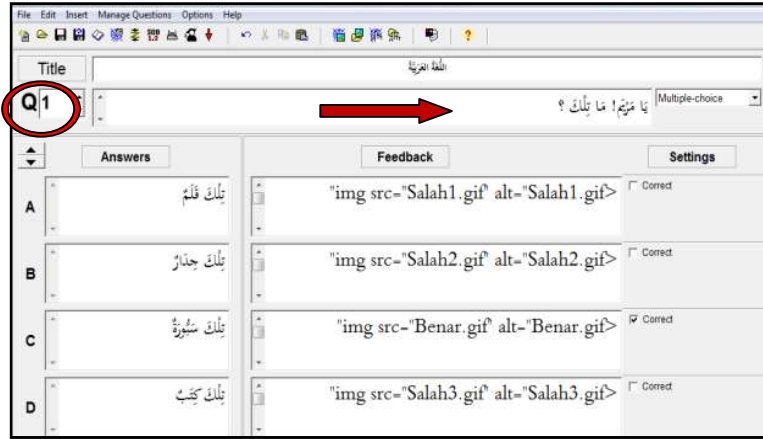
File Edit Insert Manage Questions Options Help

Title
اللغة العربية

Q 1
يَا مَرْيَمُ! مَا تِلْكَ ؟
Multiple-choice

Answers
Feedback
Settings

A
تِلْكَ قَلَمٌ
"img src="Salah1.gif" alt="Salah1.gif>
Correct

B
تِلْكَ جِدَارٌ
"img src="Salah2.gif" alt="Salah2.gif>
Correct

C
تِلْكَ سَبُّورَةٌ
"img src="Benar.gif" alt="Benar.gif>
Correct

D
تِلْكَ كِتَبٌ
"img src="Salah3.gif" alt="Salah3.gif>
Correct